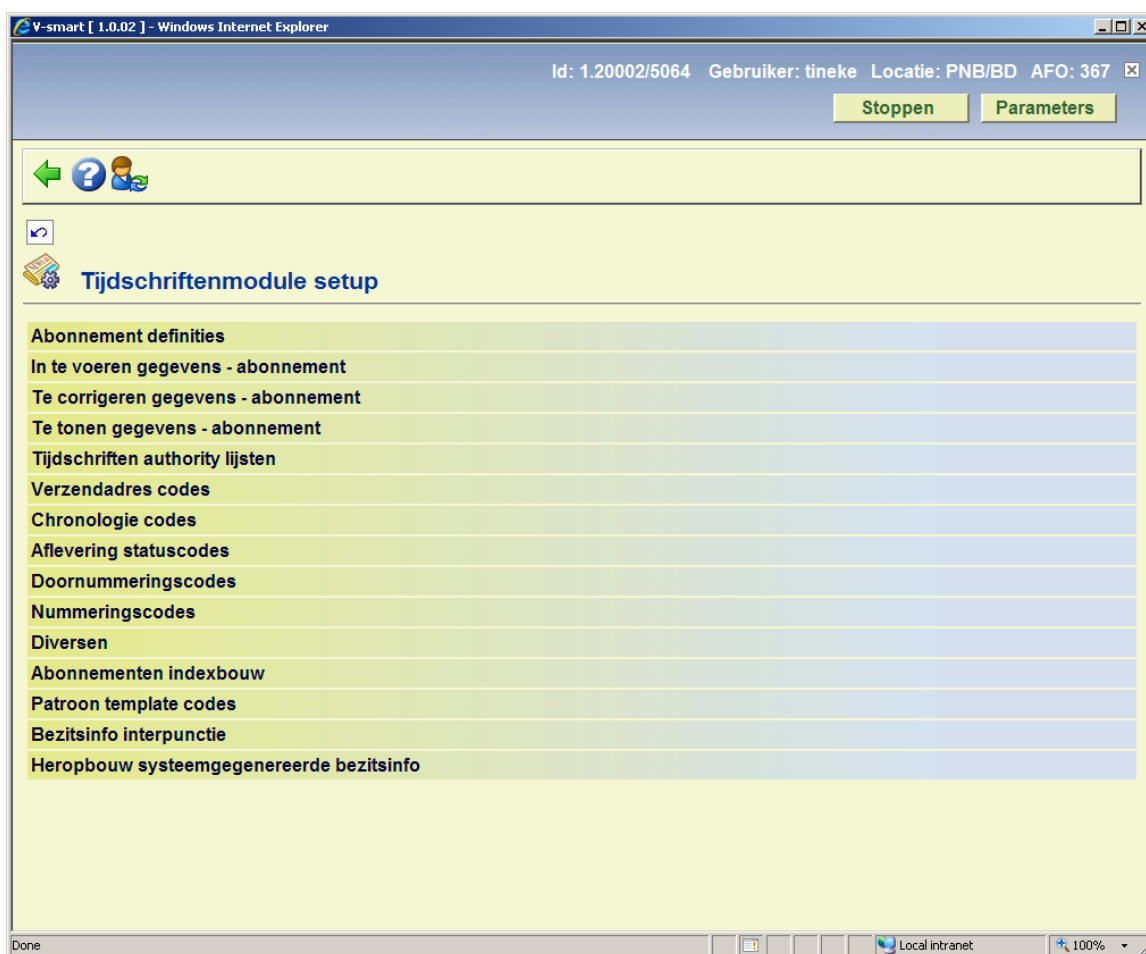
V-smart [ 1.0.02 ] - Windows Internet Explorer

Id: 1.20002/5064 Gebruiker: tineke Locatie: PNB/BD AFO: 367

Stoppen

Parameters

Tijdschriftenmodule setup

Abonnement definities

In te voeren gegevens - abonnement

Te corrigeren gegevens - abonnement

Te tonen gegevens - abonnement

Tijdschriften authority lijsten

Verzendadres codes

Chronologie codes

Aflevering statuscodes

Doornummeringscodes

Nummeringscodes

Diversen

Abonnementen indexbouw

Patroon template codes

Bezitsinfo interpunctie

Heropbouw systeemgegenereerde bezitsinfo

Done

Local intranet

100%